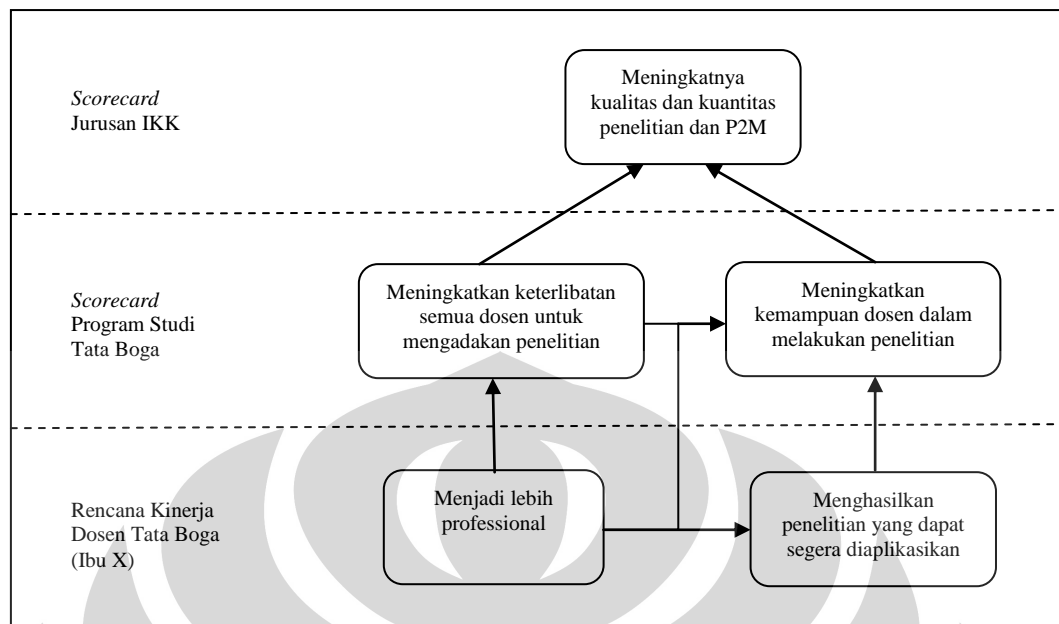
*Scorecard*
Jurusan IKK

Meningkatnya kualitas dan kuantitas penelitian dan P2M

*Scorecard*
Program Studi
Tata Boga

Meningkatkan keterlibatan semua dosen untuk mengadakan penelitian

Meningkatkan kemampuan dosen dalam melakukan penelitian

Rencana Kinerja
Dosen Tata Boga
(Ibu X)

Menjadi lebih professional

Menghasilkan penelitian yang dapat segera diaplikasikan